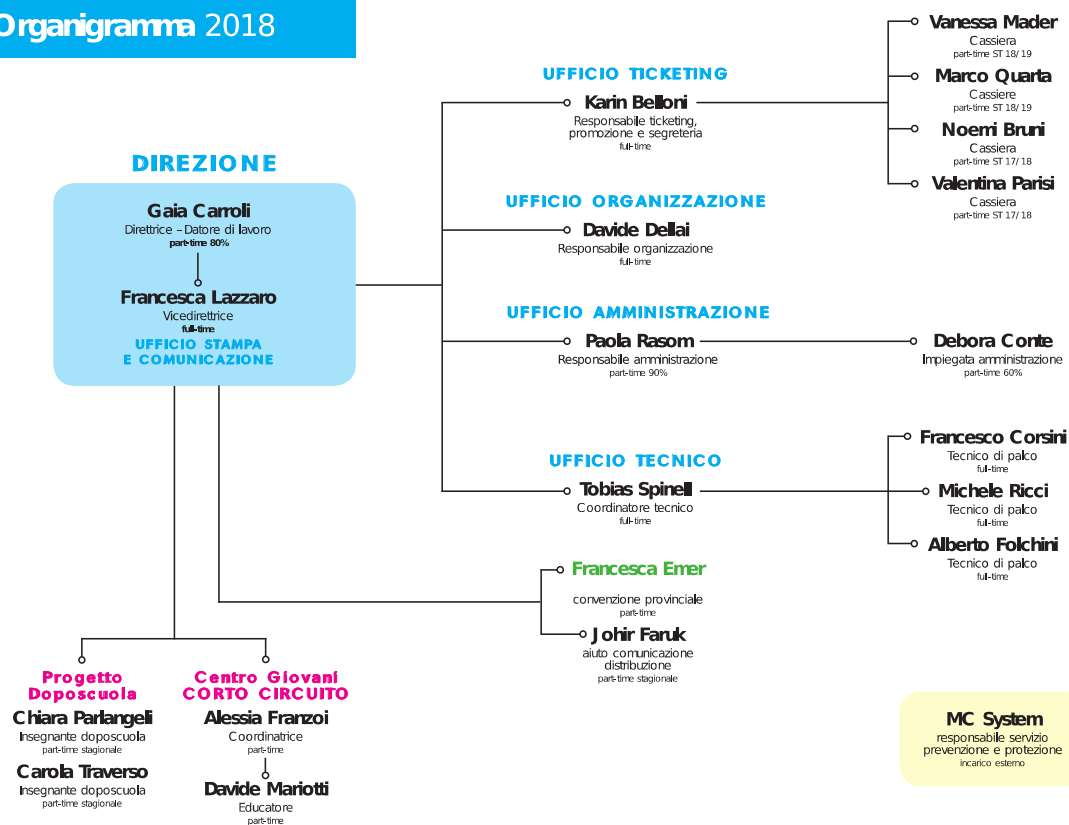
Organigramma 2018

DIREZIONE

Gaia Carroli
Direttrice – Datore di lavoro
part-time 80%

Francesca Lazzaro
Vicedirettrice
full-time
UFFICIO STAMPA E COMUNICAZIONE

UFFICIO TICKETING
Karin Belloni
Responsabile ticketing, promozione e segreteria
full-time

Vanessa Mader
Cassiera
part-time ST 18/19

Marco Quarta
Cassiere
part-time ST 18/19

Noemi Bruni
Cassiera
part-time ST 17/18

Valentina Parisi
Cassiera
part-time ST 17/18

UFFICIO ORGANIZZAZIONE
Davide Dellai
Responsabile organizzazione
full-time

UFFICIO AMMINISTRAZIONE
Paola Rasom
Responsabile amministrazione
part-time 90%

Debora Conte
Impiegata amministrazione
part-time 60%

UFFICIO TECNICO
Tobias Spinell
Coordinatore tecnico
full-time

Francesco Corsini
Tecnico di palco
full-time

Michele Ricci
Tecnico di palco
full-time

Alberto Folchini
Tecnico di palco
full-time

Francesca Emer
convenzione provinciale
part-time

Johir Faruk
aiuto comunicazione distribuzione
part-time stagionale

Progetto Doposcuola
Chiara Parlangeli
Insegnante doposcuola
part-time stagionale

Carola Traverso
Insegnante doposcuola
part-time stagionale

Centro Giovani CORTO CIRCUITO
Alessia Franzoi
Coordinatrice
part-time

Davide Mariotti
Educatore
part-time

MC System
responsabile servizio prevenzione e protezione
incarico esterno